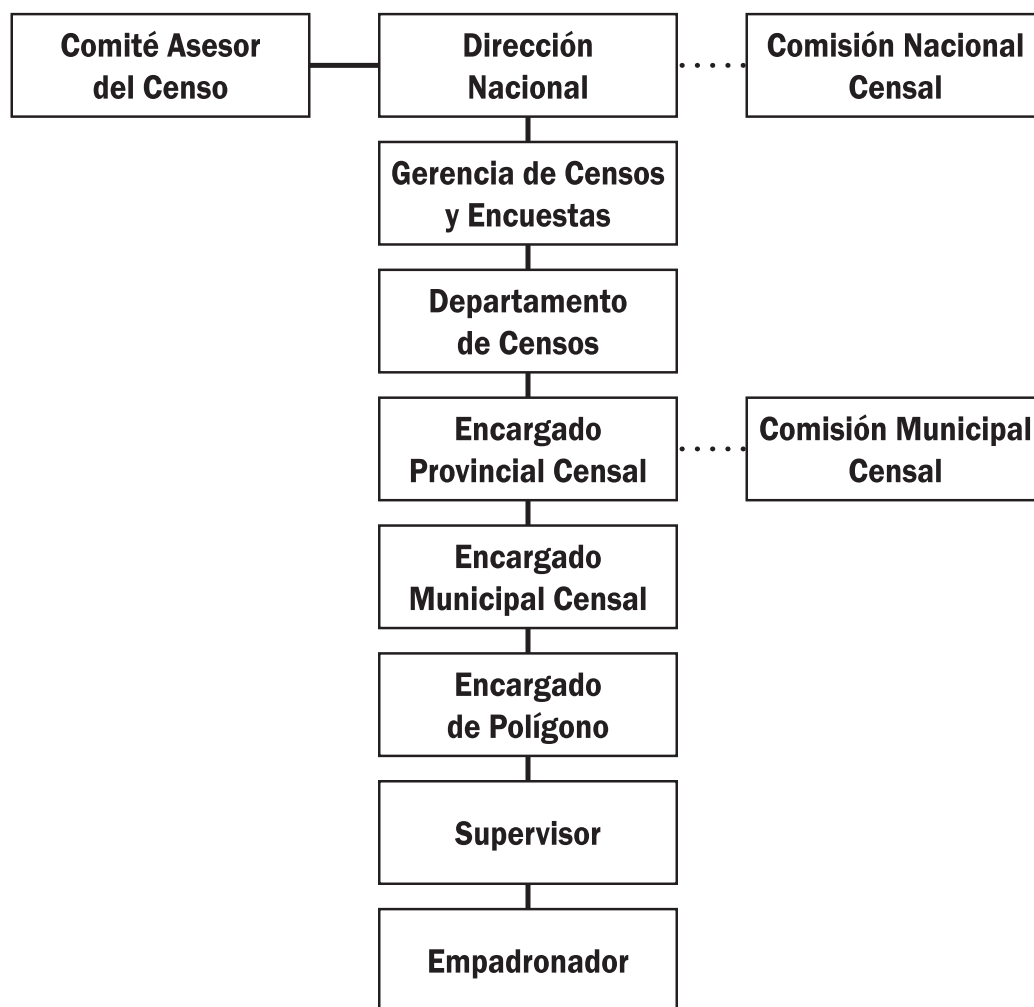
Comité Asesor del Censo

Dirección Nacional

Comisión Nacional Censal

Gerencia de Censos y Encuestas

Departamento de Censos

Encargado Provincial Censal

Comisión Municipal Censal

Encargado Municipal Censal

Encargado de Polígono

Supervisor

Empadronador